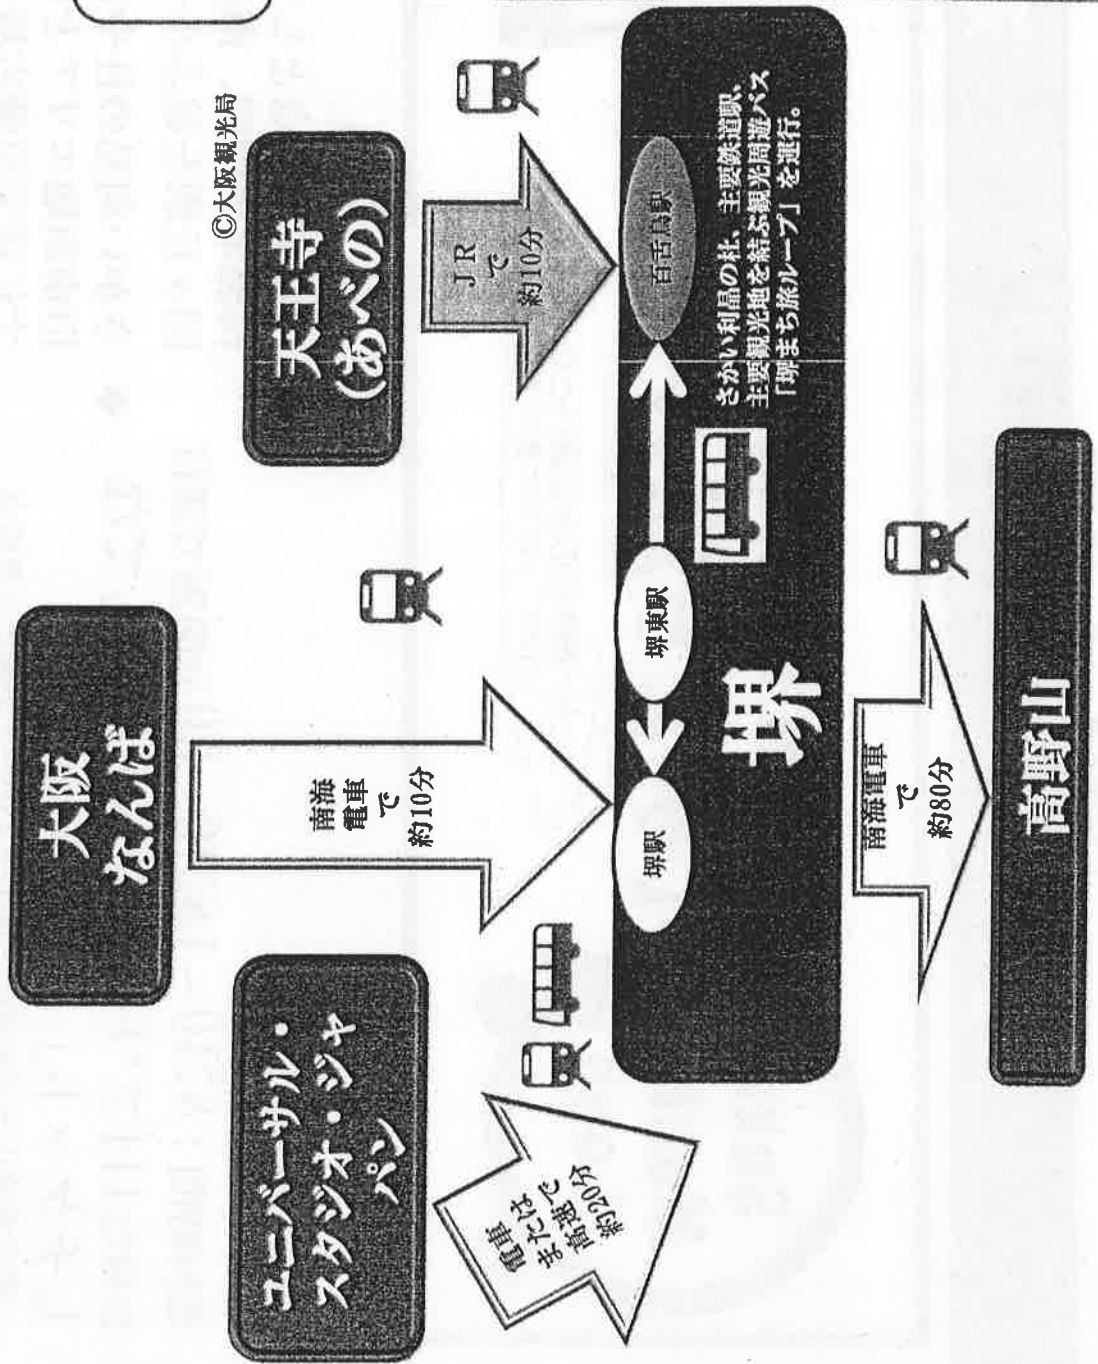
©大阪観光局

天王寺
（あべの）

ＪＲ
で
約10分

大阪
なんば

南海
電車
で
約10分

ユニバーサル・スタジオ・ジャパン

電車または高速で約20分

堺駅

堺東駅

百舌鳥駅

堺

さかい利晶の杜、主要鉄道駅、主要観光地を結ぶ堺観光周遊バス「堺まち旅ループ」を運行。

南海電車
で
約80分

高野山